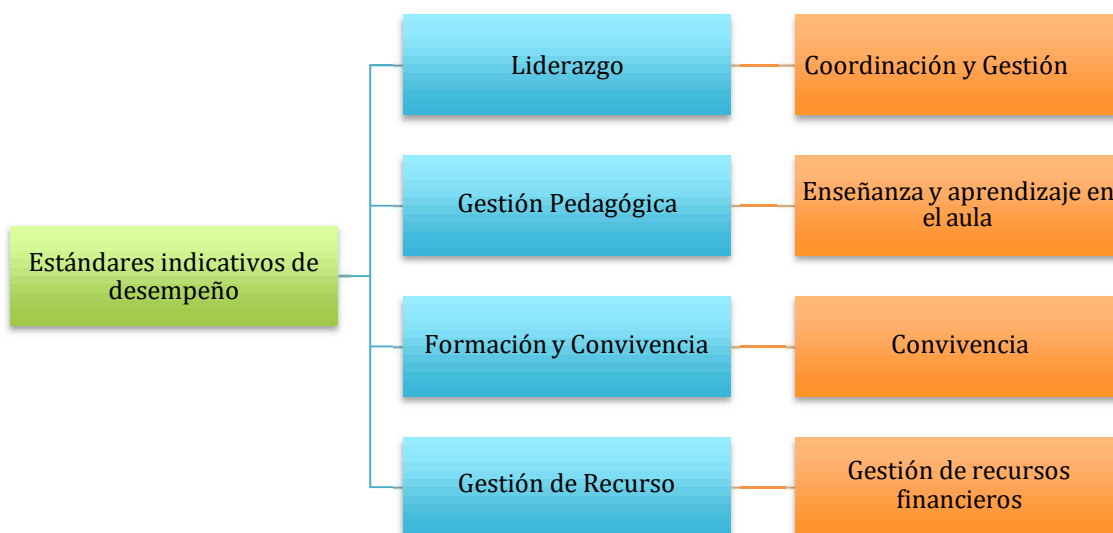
Estándares indicativos de desempeño

Liderazgo

Coordinación y Gestión

Gestión Pedagógica

Enseñanza y aprendizaje en el aula

Formación y Convivencia

Convivencia

Gestión de Recurso

Gestión de recursos financieros